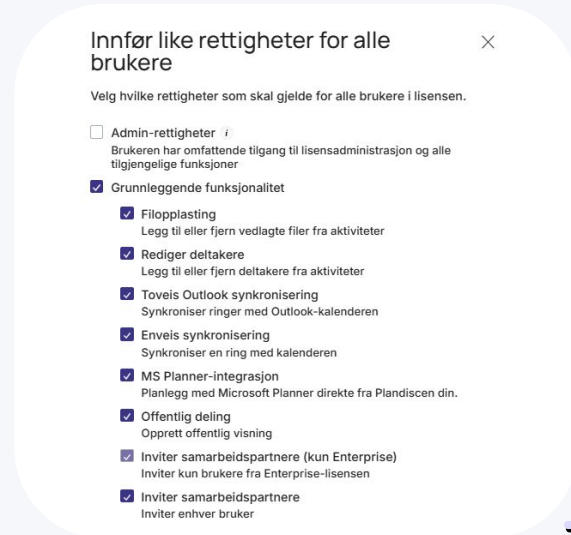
Innfør like rettigheter for alle brukere

×

Velg hvilke rettigheter som skal gjelde for alle brukere i lisensen.

Admin-rettigheter i
Brukeren har omfattende tilgang til lisensadministrasjon og alle tilgjengelige funksjoner

Grunnleggende funksjonalitet

Filopplasting
Legg til eller fjern vedlagte filer fra aktiviteter

Rediger deltakere
Legg til eller fjern deltakere fra aktiviteter

Toveis Outlook synkronisering
Synkroniser ringer med Outlook-kalenderen

Enveis synkronisering
Synkroniser en ring med kalenderen

MS Planner-integrasjon
Planlegg med Microsoft Planner direkte fra Plandiscen din.

Offentlig deling
Opprett offentlig visning

Inviter samarbeidspartnere (kun Enterprise)
Inviter kun brukere fra Enterprise-lisensen

Inviter samarbeidspartnere
Inviter enhver bruker